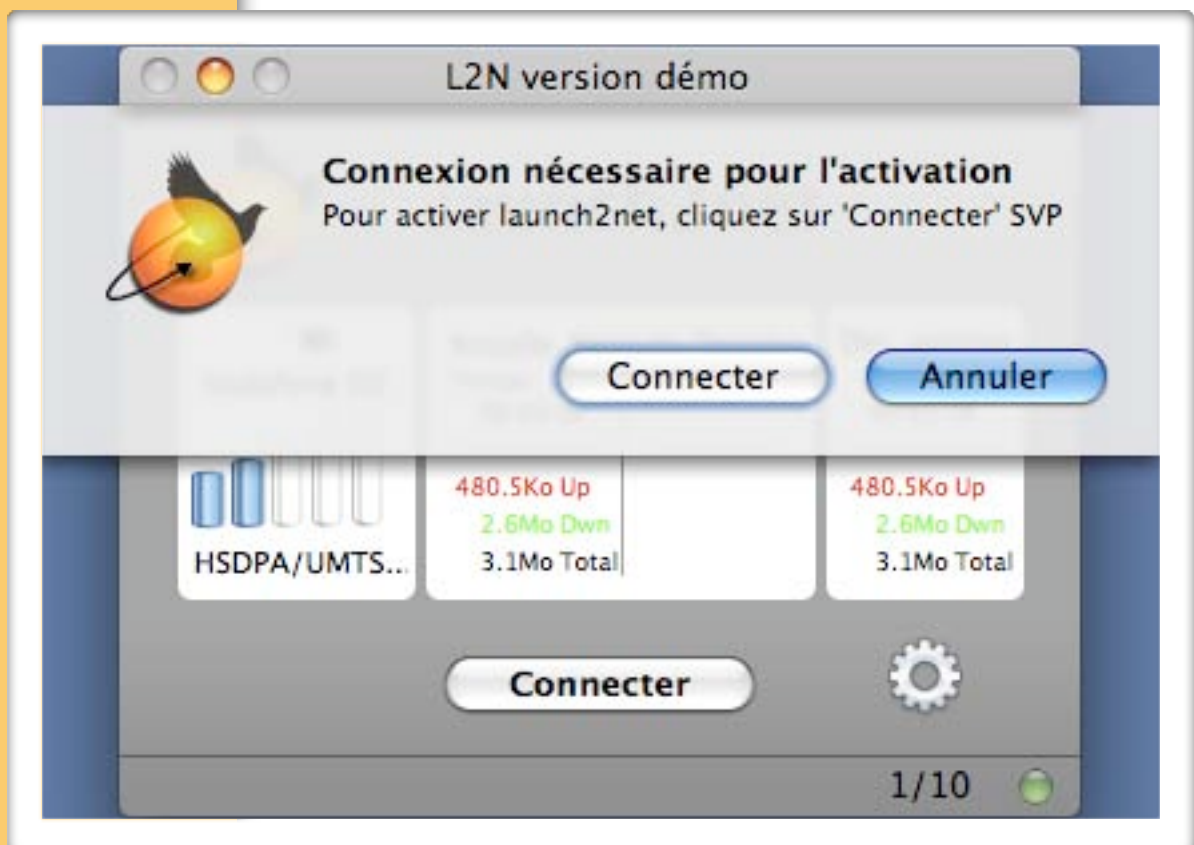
L2N version démo

Connexion nécessaire pour l'activation
Pour activer launch2net, cliquez sur 'Connecter' SVP

Connecter
Annuler

480.5Ko Up
2.6Mo Dwn
3.1Mo Total

480.5Ko Up
2.6Mo Dwn
3.1Mo Total

HSDPA/UMTS...

Connecter

1/10